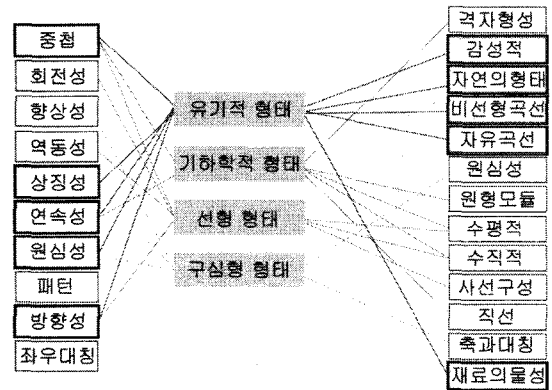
중첩
회전성
향상성
역동성
상징성
연속성
원심성
패턴
방향성
좌우대칭

유기적 형태
기하학적 형태
선형 형태
구심형 형태

격자형성
감성적
자연의형태
비선형곡선
자유곡선
원심성
원형모듈
수평적
수직적
사선구성
직선
축과대칭
재료의물성